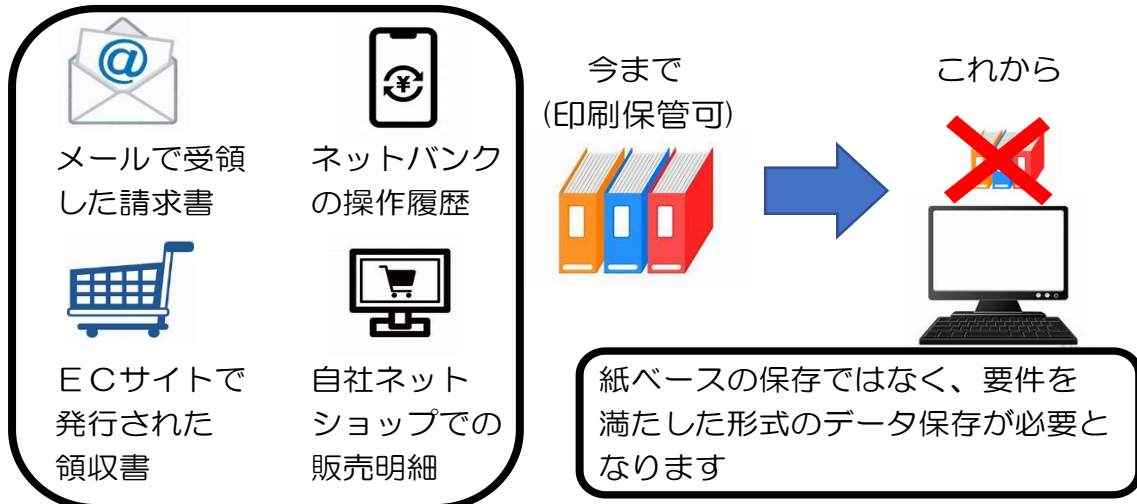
メールで受領した請求書

ネットバンクの操作履歴

ＥＣサイトで発行された領収書

自社ネットショップでの販売明細

今まで
(印刷保管可)

これから

紙ベースの保存ではなく、要件を満たした形式のデータ保存が必要となります